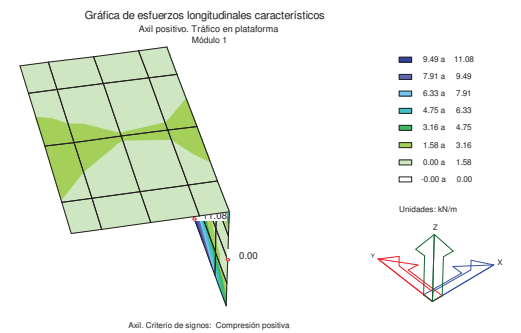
Gráfica de esfuerzos longitudinales característicos
Axil positivo. Tráfico en plataforma
Módulo 1

9.49 a 11.08
7.91 a 9.49
6.33 a 7.91
4.75 a 6.33
3.16 a 4.75
1.58 a 3.16
0.00 a 1.58
-0.00 a 0.00

Unidades: kN/m

11.08
0.00

Z
Y
X

Axil. Criterio de signos: Compresión positiva